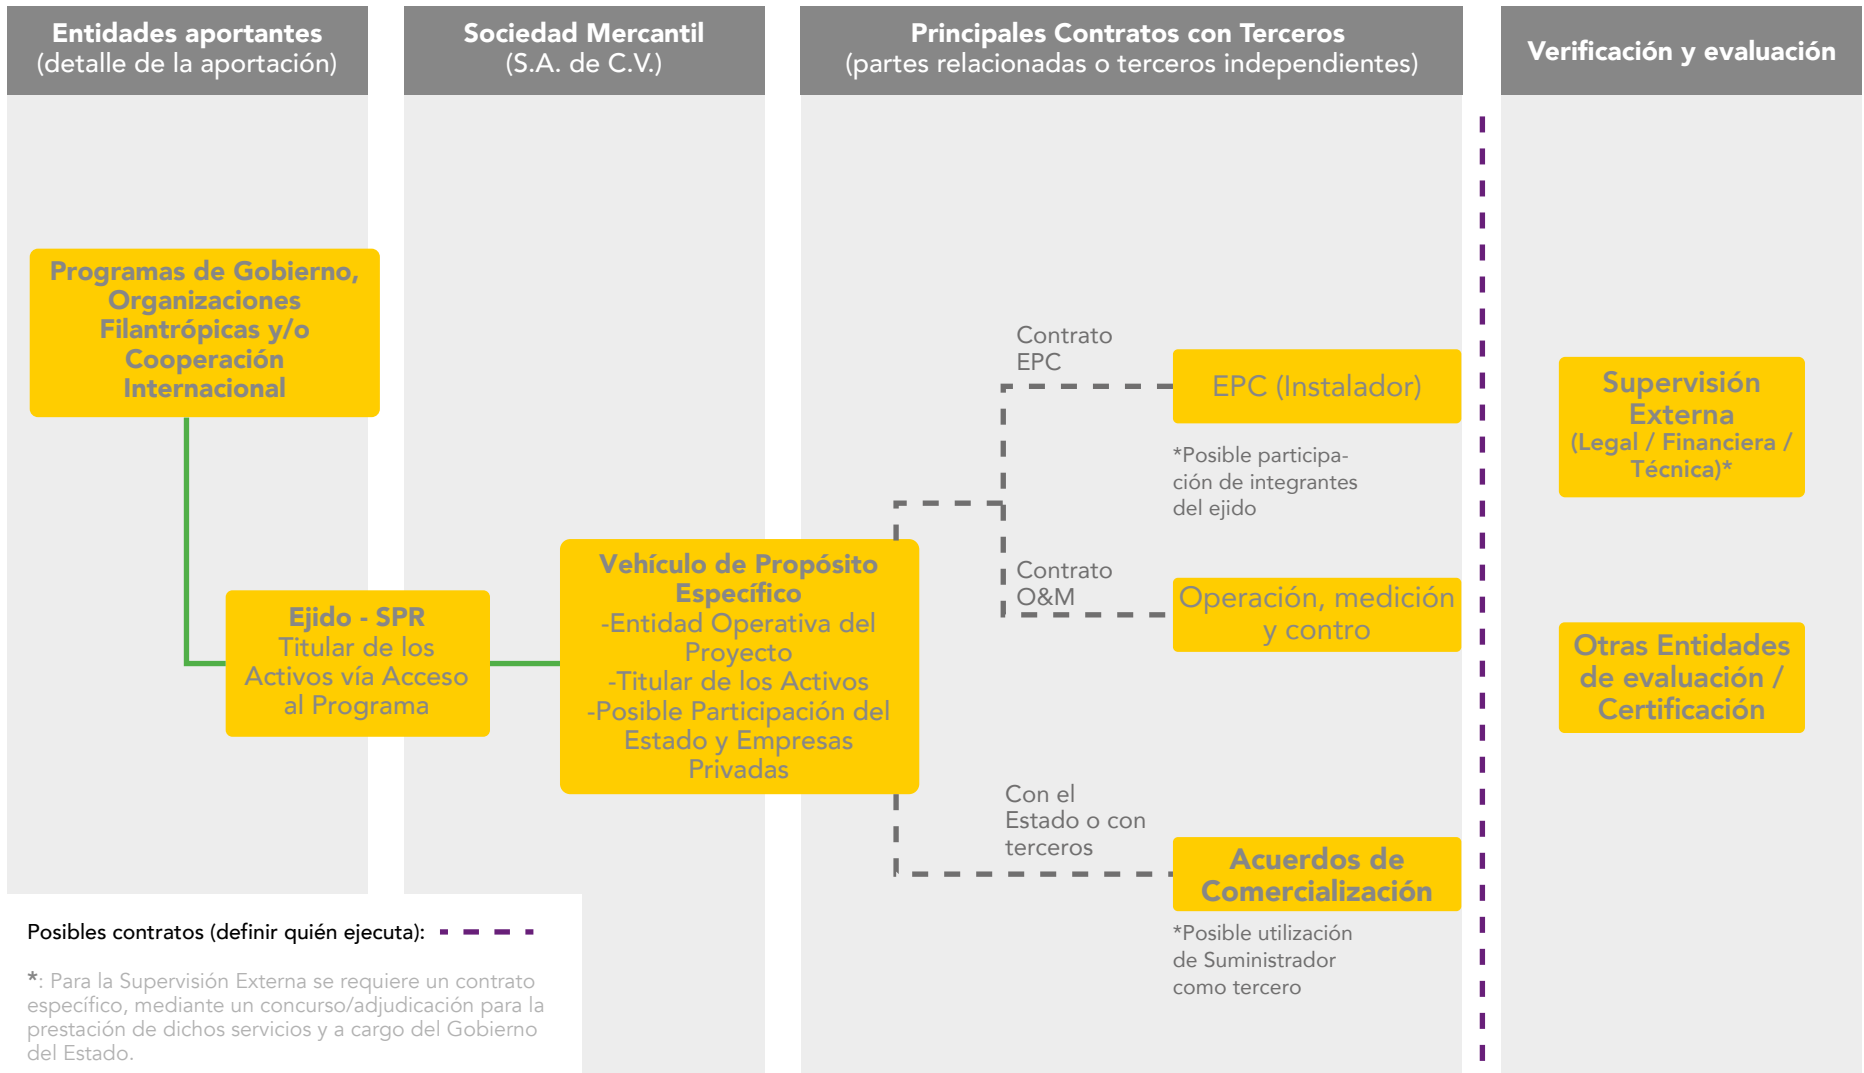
Entidades aportantes
(detalle de la aportación)

Sociedad Mercantil
(S.A. de C.V.)

Principales Contratos con Terceros
(partes relacionadas o terceros independientes)

Verificación y evaluación

Programas de Gobierno, Organizaciones Filantrópicas y/o Cooperación Internacional

Ejido - SPR
Titular de los Activos vía Acceso al Programa

Vehículo de Propósito Específico
-Entidad Operativa del Proyecto
-Titular de los Activos
-Posible Participación del Estado y Empresas Privadas

Contrato EPC

EPC (Instalador)

*Posible participación de integrantes del ejido

Contrato O&M

Operación, medición y contro

Con el Estado o con terceros

Acuerdos de Comercialización

*Posible utilización de Suministrador como tercero

Supervisión Externa
(Legal / Financiera / Técnica)*

Otras Entidades de evaluación / Certificación

Posibles contratos (definir quién ejecuta):

*: Para la Supervisión Externa se requiere un contrato específico, mediante un concurso/adjudicación para la prestación de dichos servicios y a cargo del Gobierno del Estado.